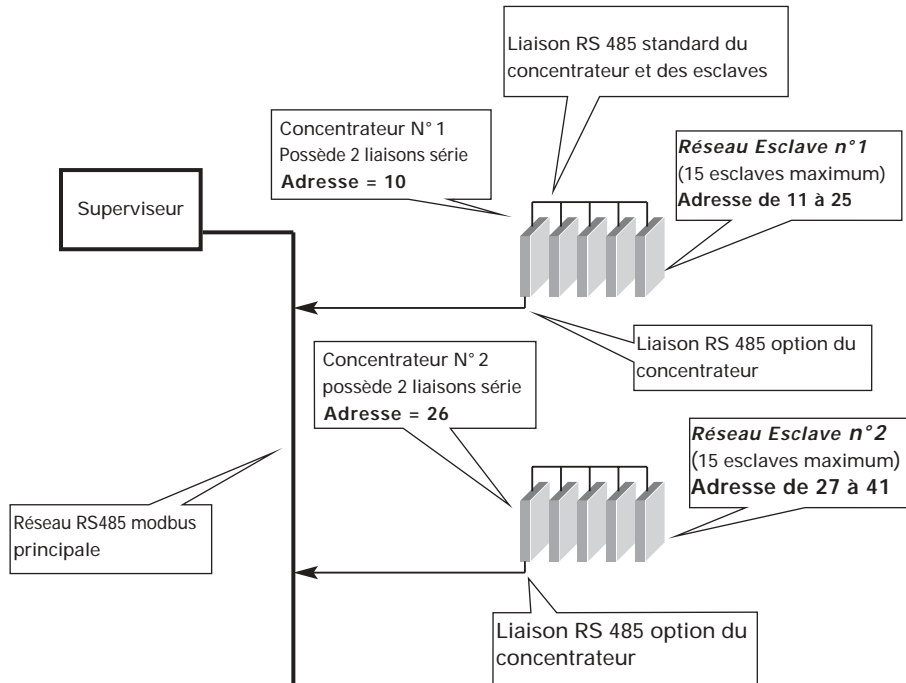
Liaison RS 485 standard du concentrateur et des esclaves

Concentrateur N° 1
Possède 2 liaisons série
Adresse = 10

Réseau Esclave n°1
(15 esclaves maximum)
Adresse de 11 à 25

Superviseur

Liaison RS 485 option du concentrateur

Concentrateur N° 2
possède 2 liaisons série
Adresse = 26

Réseau Esclave n°2
(15 esclaves maximum)
Adresse de 27 à 41

Réseau RS485 modbus principale

Liaison RS 485 option du concentrateur